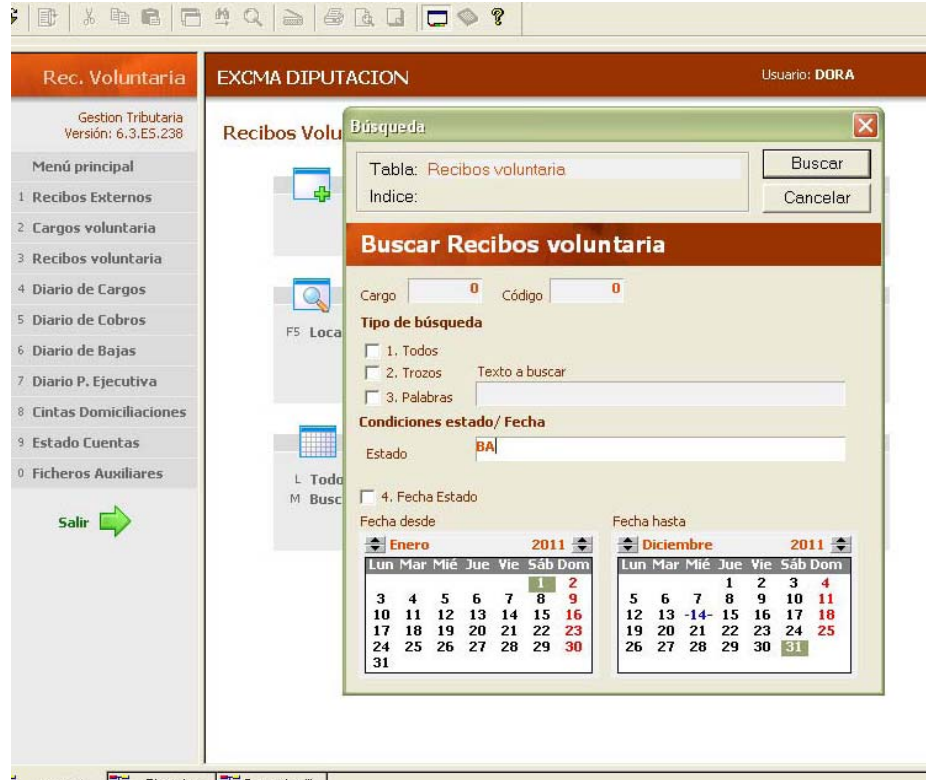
Rec. Voluntaria

EXCMA DIPUTACION

Usuario: DORA

Gestion Tributaria
Versión: 6.3.ES.238

Menú principal
1 Recibos Externos
2 Cargos voluntaria
3 Recibos voluntaria
4 Diario de Cargos
5 Diario de Cobros
6 Diario de Bajas
7 Diario P. Ejecutiva
8 Cintas Domiciliaciones
9 Estado Cuentas
0 Ficheros Auxiliares

Salir

Recibos Volu

F5 Loca

L Todo
M Busc

Búsqueda

Tabla: Recibos voluntaria
Indice:

Buscar
Cancelar

Buscar Recibos voluntaria

Cargo 0 Código 0

Tipo de búsqueda
1. Todos
2. Trozos
3. Palabras
Texto a buscar

Condiciones estado/ Fecha
Estado BA

4. Fecha Estado

Fecha desde
Enero 2011

| Lun | Mar | Mié | Jue | Vie | Sáb | Dom |
|---|---|---|---|---|---|---|
| | | | | | 1 | 2 |
| 3 | 4 | 5 | 6 | 7 | 8 | 9 |
| 10 | 11 | 12 | 13 | 14 | 15 | 16 |
| 17 | 18 | 19 | 20 | 21 | 22 | 23 |
| 24 | 25 | 26 | 27 | 28 | 29 | 30 |
| 31 | | | | | | |

Fecha hasta
Diciembre 2011

| Lun | Mar | Mié | Jue | Vie | Sáb | Dom |
|---|---|---|---|---|---|---|
| | | | 1 | 2 | 3 | 4 |
| 5 | 6 | 7 | 8 | 9 | 10 | 11 |
| 12 | 13 | -14- | 15 | 16 | 17 | 18 |
| 19 | 20 | 21 | 22 | 23 | 24 | 25 |
| 26 | 27 | 28 | 29 | 30 | 31 | |